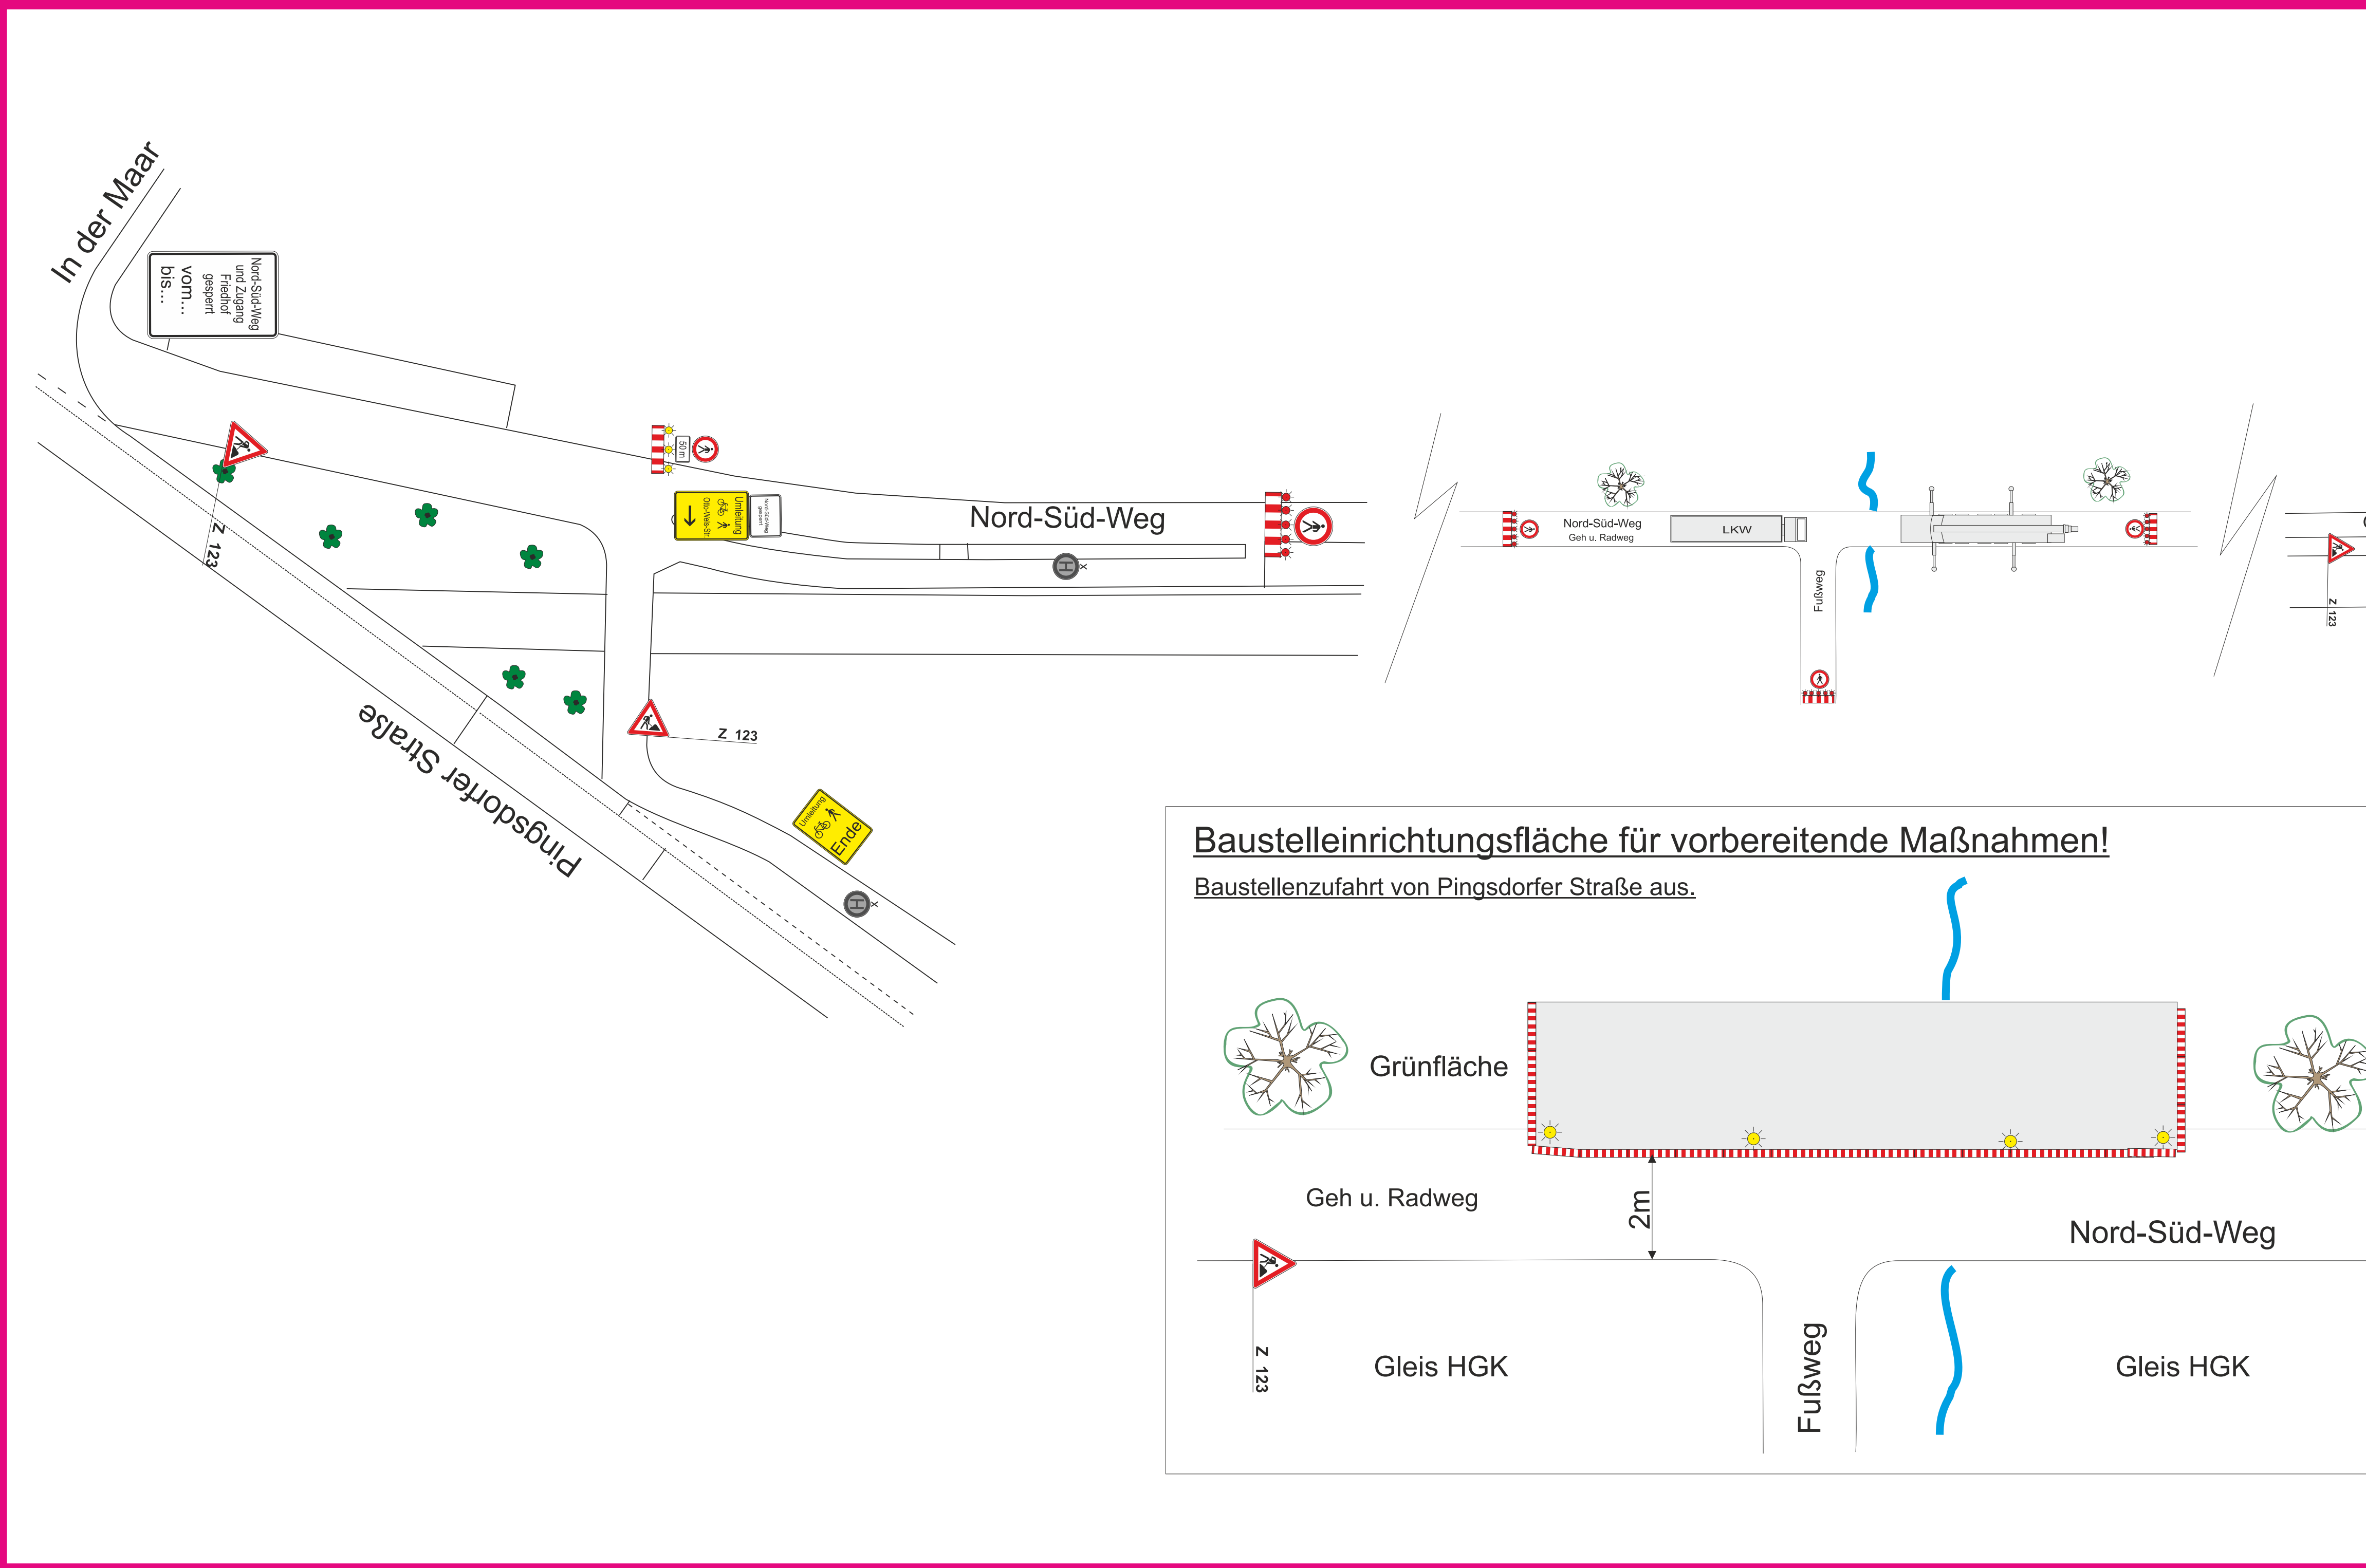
In der Maar

Nord-Süd-Weg und Zugang Friedhof gesperrt vom... bis...

Z 123

50 m

Umleitung
Otto-Wels-Str.

Nord-Süd-Weg gesperrt

Nord-Süd-Weg

Pingsdorfer Straße

Z 123

Umleitung
Ende

Nord-Süd-Weg
Geh u. Radweg

LKW

Fußweg

Z 123

Baustelleinrichtungsfläche für vorbereitende Maßnahmen!

Baustellenzufahrt von Pingsdorfer Straße aus.

Grünfläche

Geh u. Radweg

2m

Nord-Süd-Weg

Z 123

Gleis HGK

Fußweg

Gleis HGK